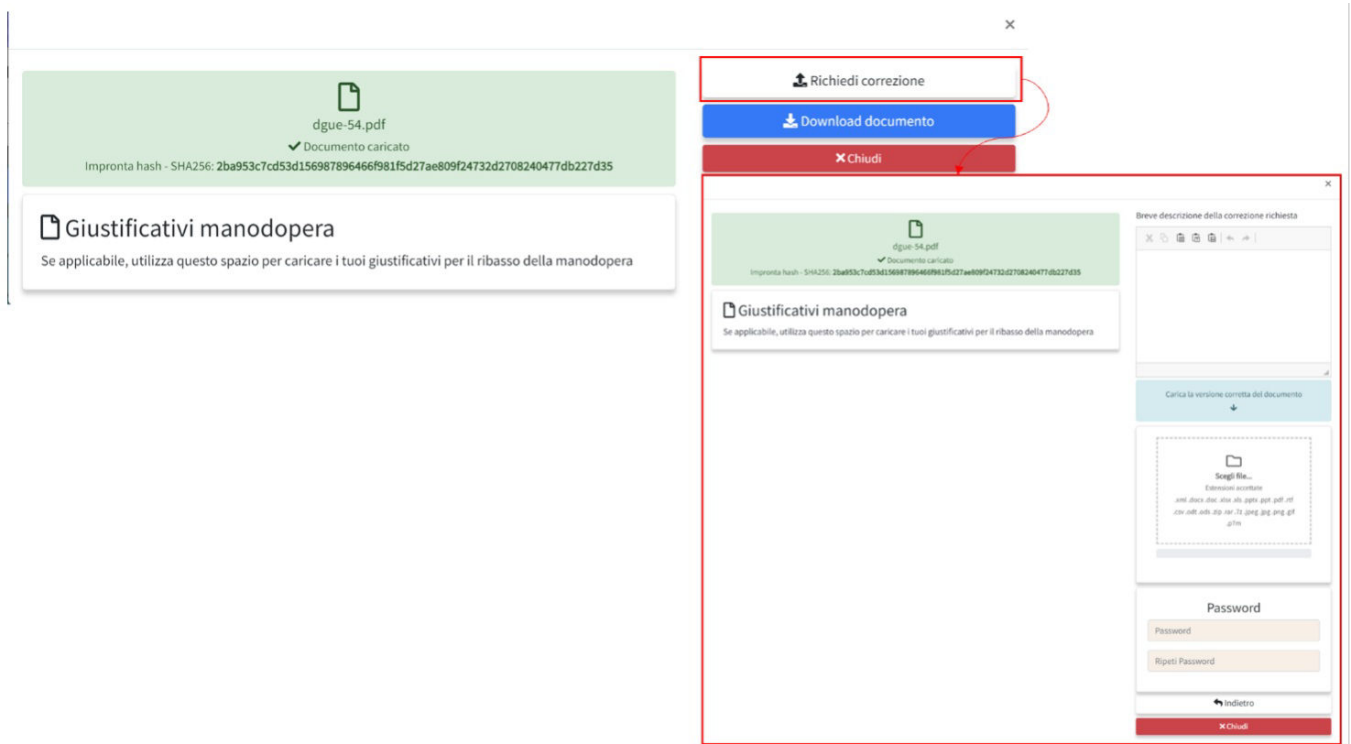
×

dgue-54.pdf
✔ Documento caricato
Impronta hash - SHA256: 2ba953c7cd53d156987896466f981f5d27ae809f24732d2708240477db227d35

Giustificativi manodopera
Se applicabile, utilizza questo spazio per caricare i tuoi giustificativi per il ribasso della manodopera

Richiedi correzione
Download documento
✖ Chiudi

×

dgue-54.pdf
✔ Documento caricato
Impronta hash - SHA256: 2ba953c7cd53d156987896466f981f5d27ae809f24732d2708240477db227d35

Giustificativi manodopera
Se applicabile, utilizza questo spazio per caricare i tuoi giustificativi per il ribasso della manodopera

Breve descrizione della correzione richiesta

Carica la versione corretta del documento

Scegli file...
Estensioni accettate
.xml .docx .doc .xlsx .xls .pptx .ppt .pdf .rtf .csv .odt .ods .zip .rar .7z .jpeg .jpg .png .gif .p7m

Password
Password
Ripeti Password

Indietro
✖ Chiudi